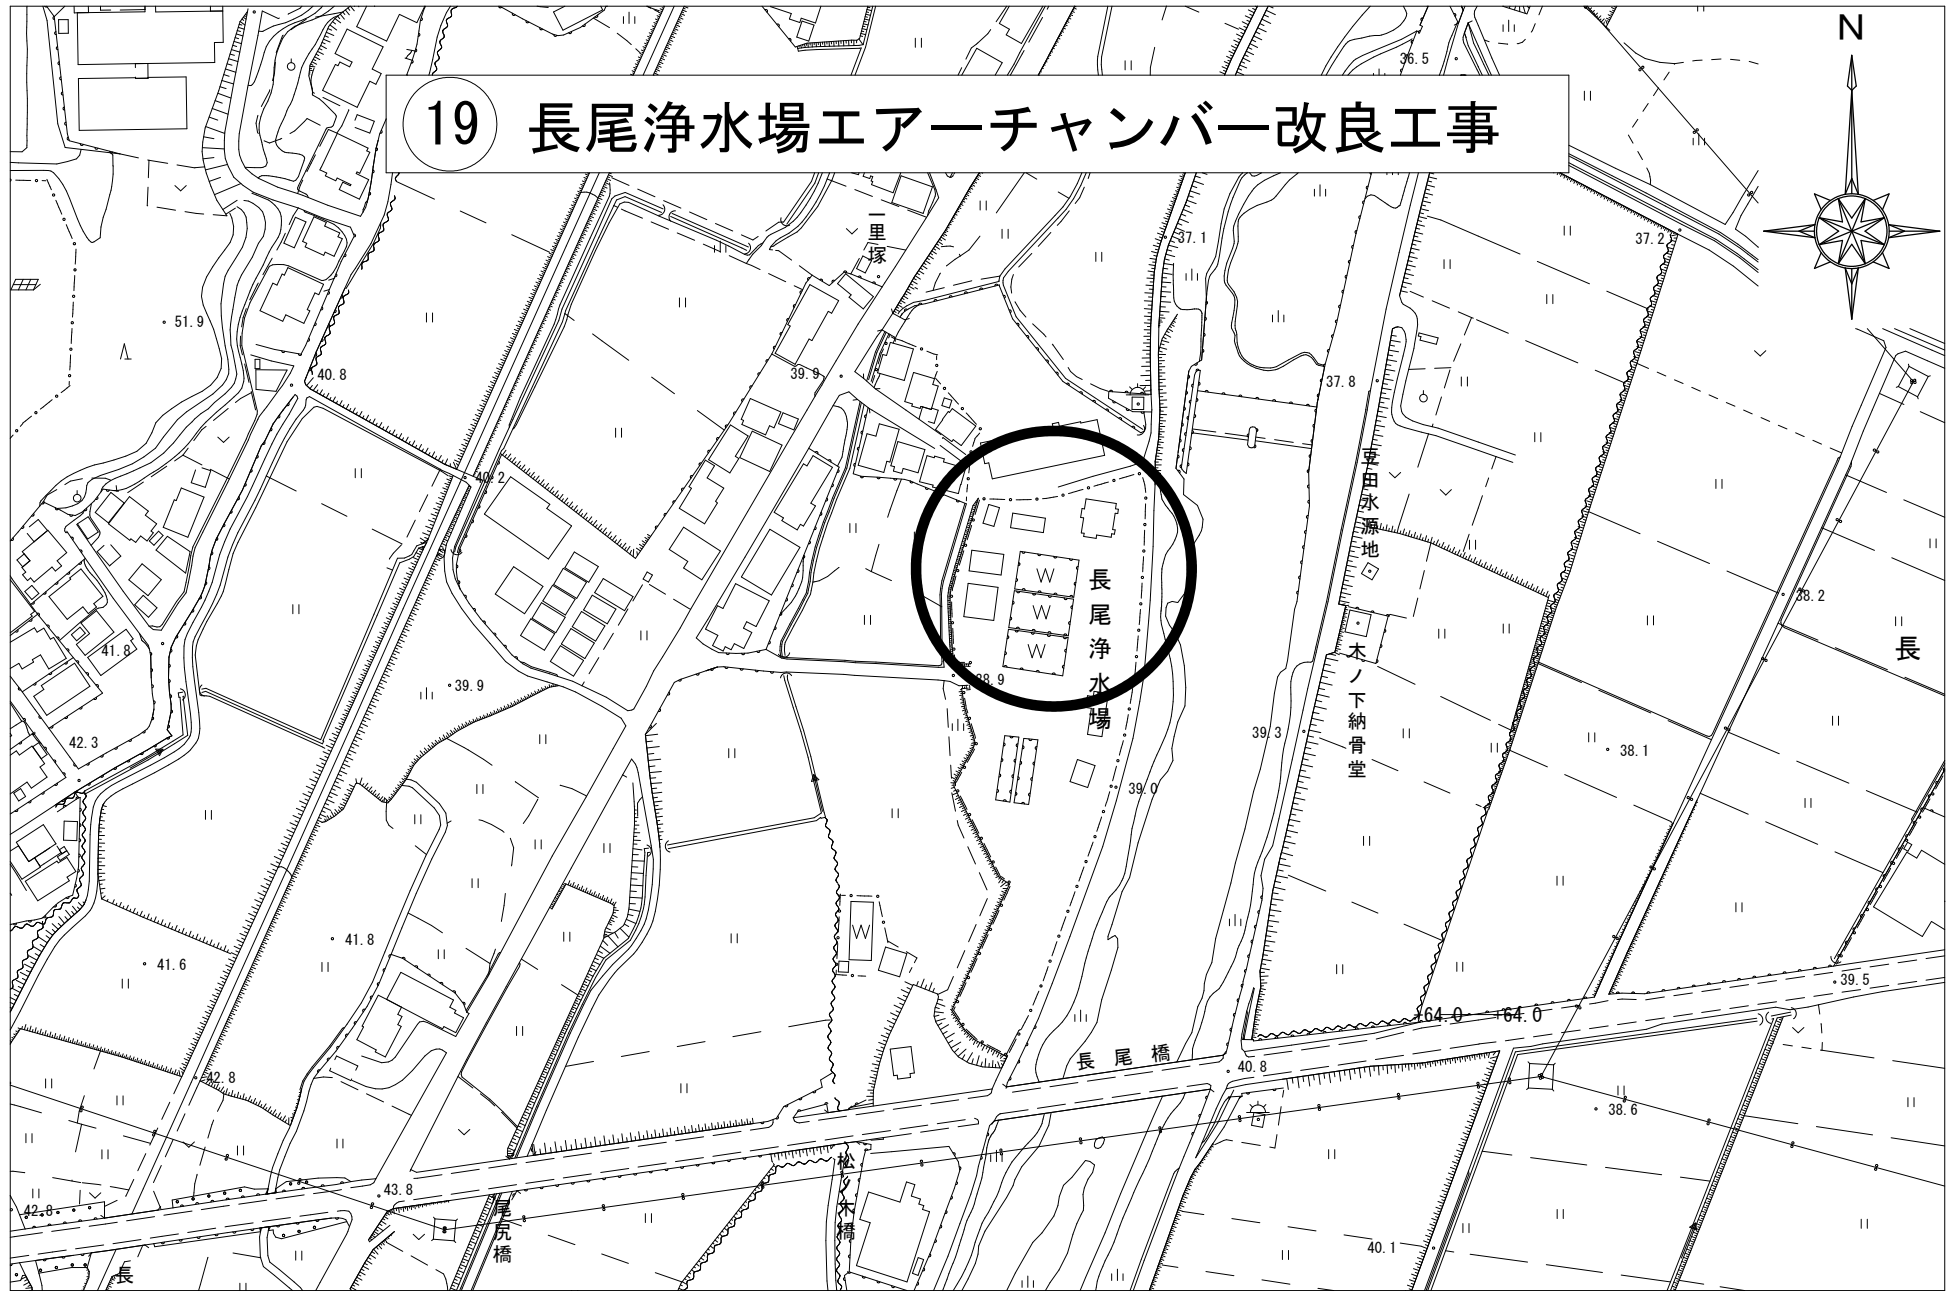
⑲ 長尾浄水場エアーチャンバー改良工事

N

36.5
37.1
37.2
一里塚
51.9
40.8
39.9
37.8
40.2
寺田水源地
長尾浄水場
W
W
W
38.2
長
41.8
39.9
38.9
木ノ下納骨堂
42.3
39.3
38.1
39.0
41.8
41.6
W
39.5
64.0
64.0
長尾橋
40.8
42.8
38.6
松ノ木橋
43.8
尾尻橋
42.8
40.1
長